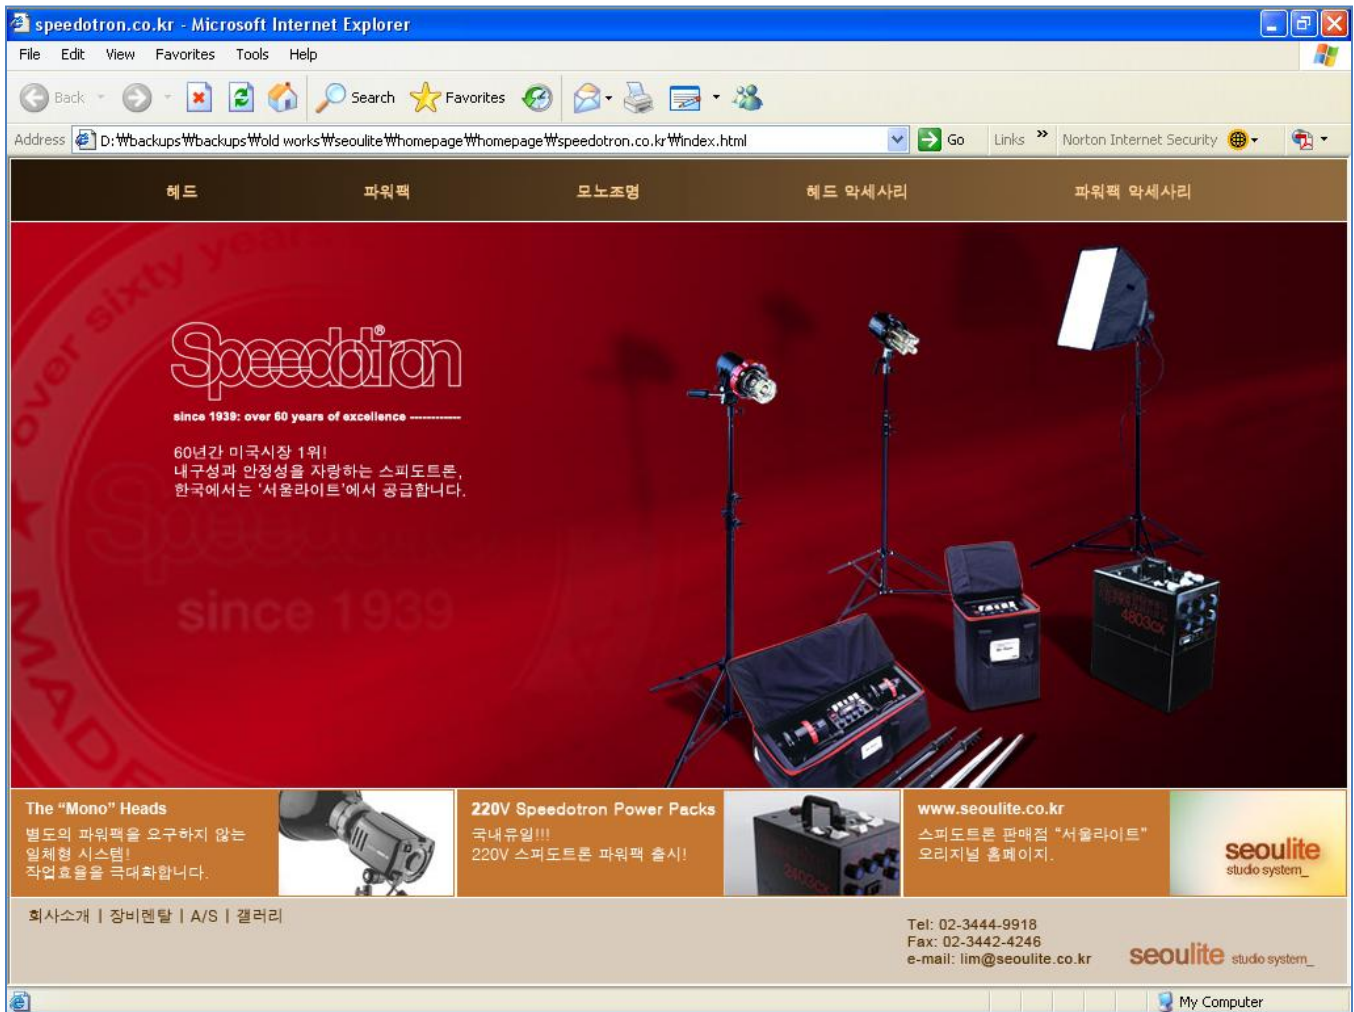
speedotron.co.kr - Microsoft Internet Explorer

File Edit View Favorites Tools Help

Back Search Favorites

Address D:₩backups₩backups₩old works₩seoulite₩homepage₩homepage₩speedotron.co.kr₩index.html Go Links Norton Internet Security

헤드 파워팩 모노조명 헤드 악세사리 파워팩 악세사리

over sixty years

Speedotron®

since 1939: over 60 years of excellence

60년간 미국시장 1위!
내구성과 안정성을 자랑하는 스피도트론,
한국에서는 '서울라이트'에서 공급합니다.

since 1939

4803cx

The "Mono" Heads
별도의 파워팩을 요구하지 않는 일체형 시스템!
작업효율을 극대화합니다.

220V Speedotron Power Packs
국내유일!!!
220V 스피도트론 파워팩 출시!

www.seoulite.co.kr
스피도트론 판매점 "서울라이트" 오리지널 홈페이지.

seoulite studio system_

회사소개 | 장비렌탈 | A/S | 갤러리

Tel: 02-3444-9918
Fax: 02-3442-4246
e-mail: lim@seoulite.co.kr

seoulite studio system_

My Computer